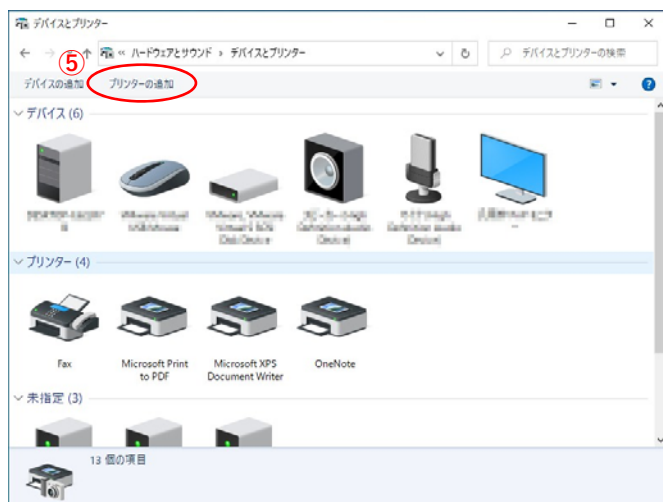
デバイスとプリンター

« ハードウェアとサウンド › デバイスとプリンター

デバイスとプリンターの検索

⑤

デバイスの追加　プリンターの追加

デバイス (6)

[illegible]　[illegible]　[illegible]　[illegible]　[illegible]　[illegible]

プリンター (4)

Fax　Microsoft Print to PDF　Microsoft XPS Document Writer　OneNote

未指定 (3)

13 個の項目